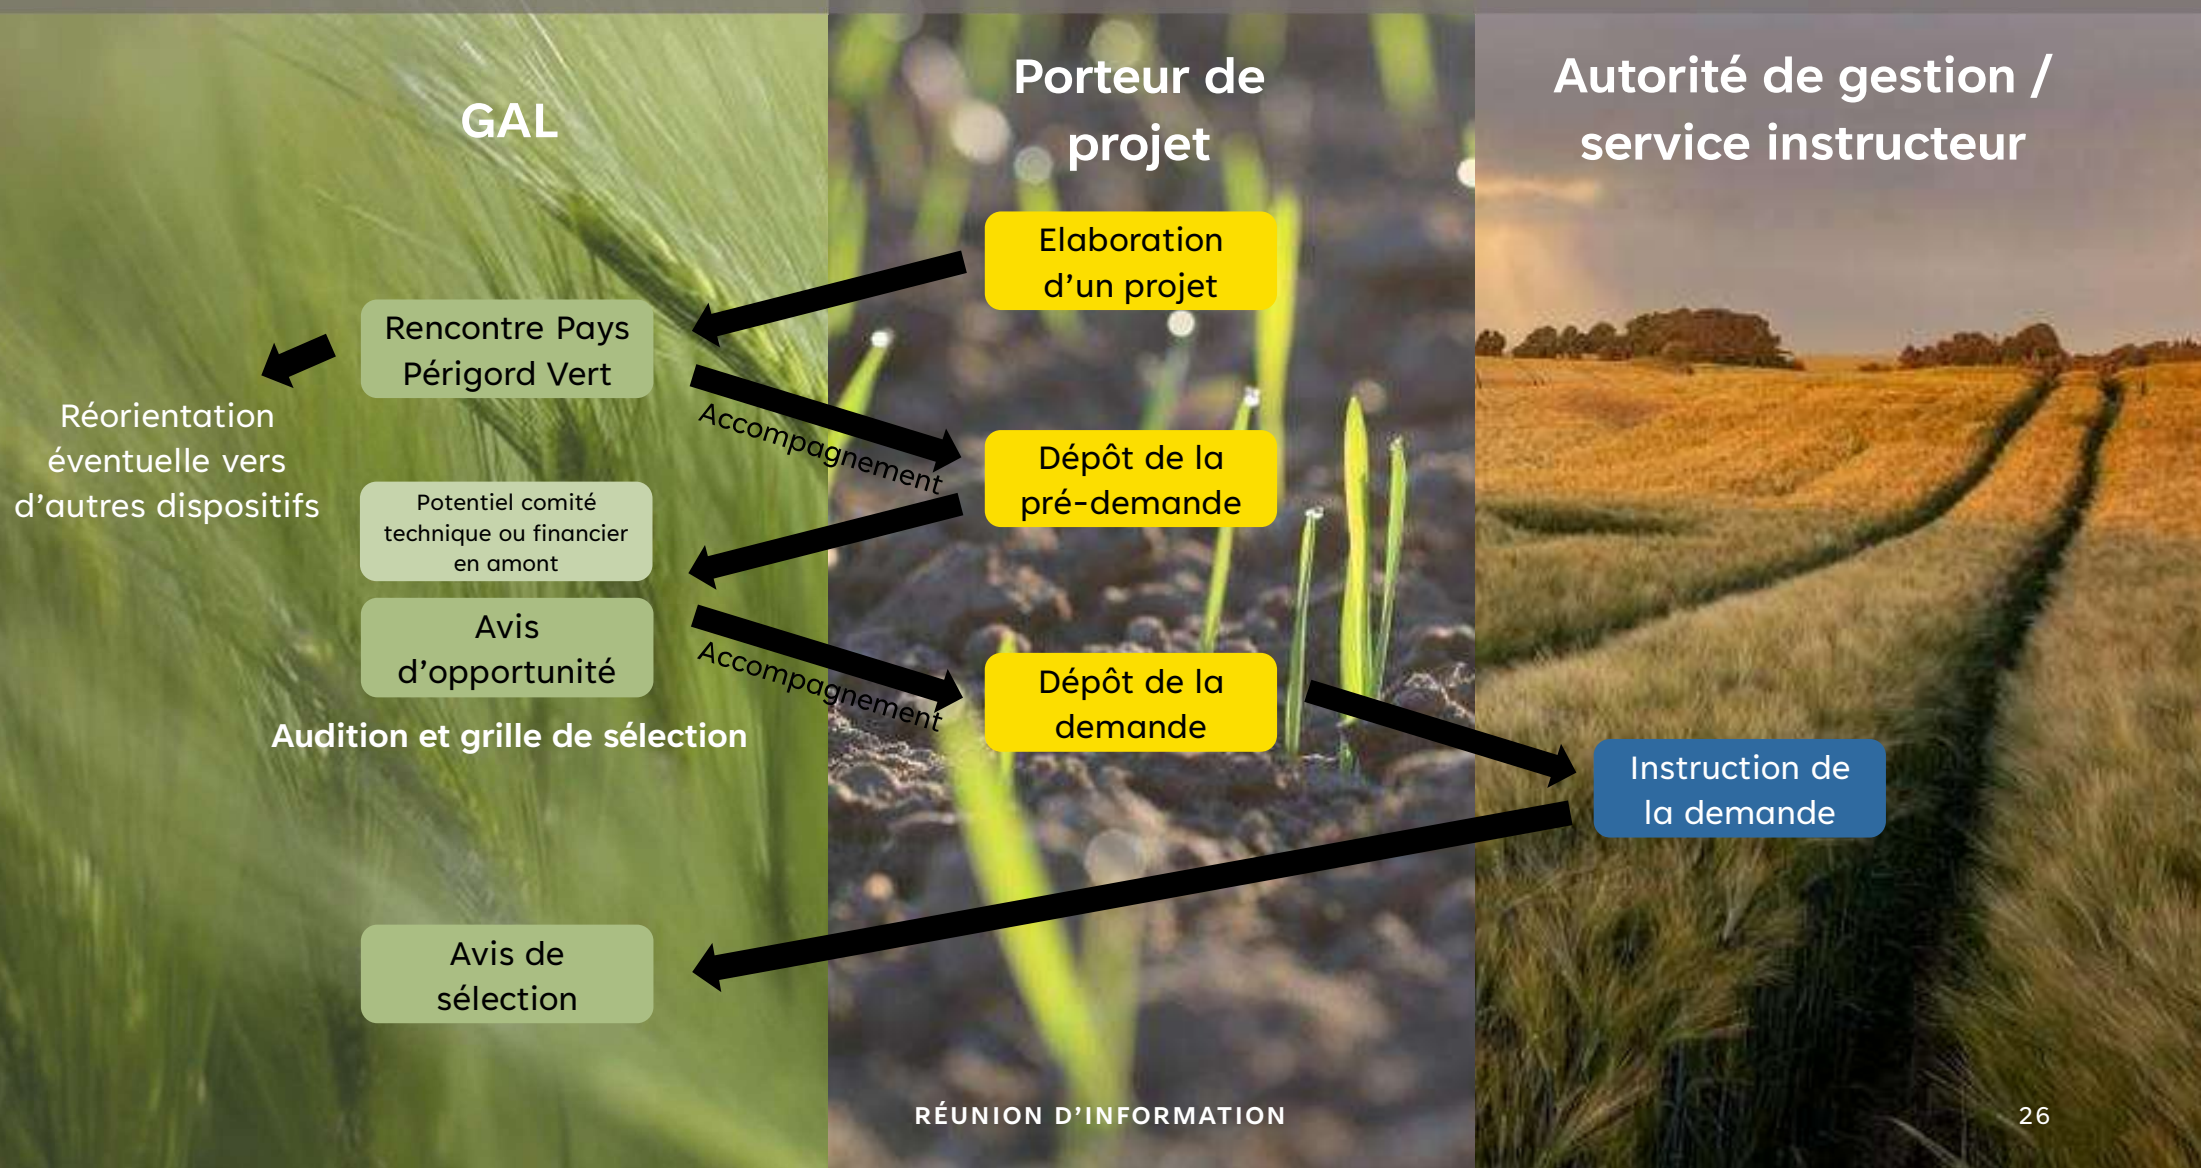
GAL

Porteur de projet

Autorité de gestion / service instructeur

Elaboration d’un projet

Rencontre Pays Périgord Vert

Réorientation éventuelle vers d’autres dispositifs

Accompagnement

Dépôt de la pré-demande

Potentiel comité technique ou financier en amont

Avis d’opportunité

Accompagnement

Dépôt de la demande

Audition et grille de sélection

Instruction de la demande

Avis de sélection

RÉUNION D’INFORMATION

26